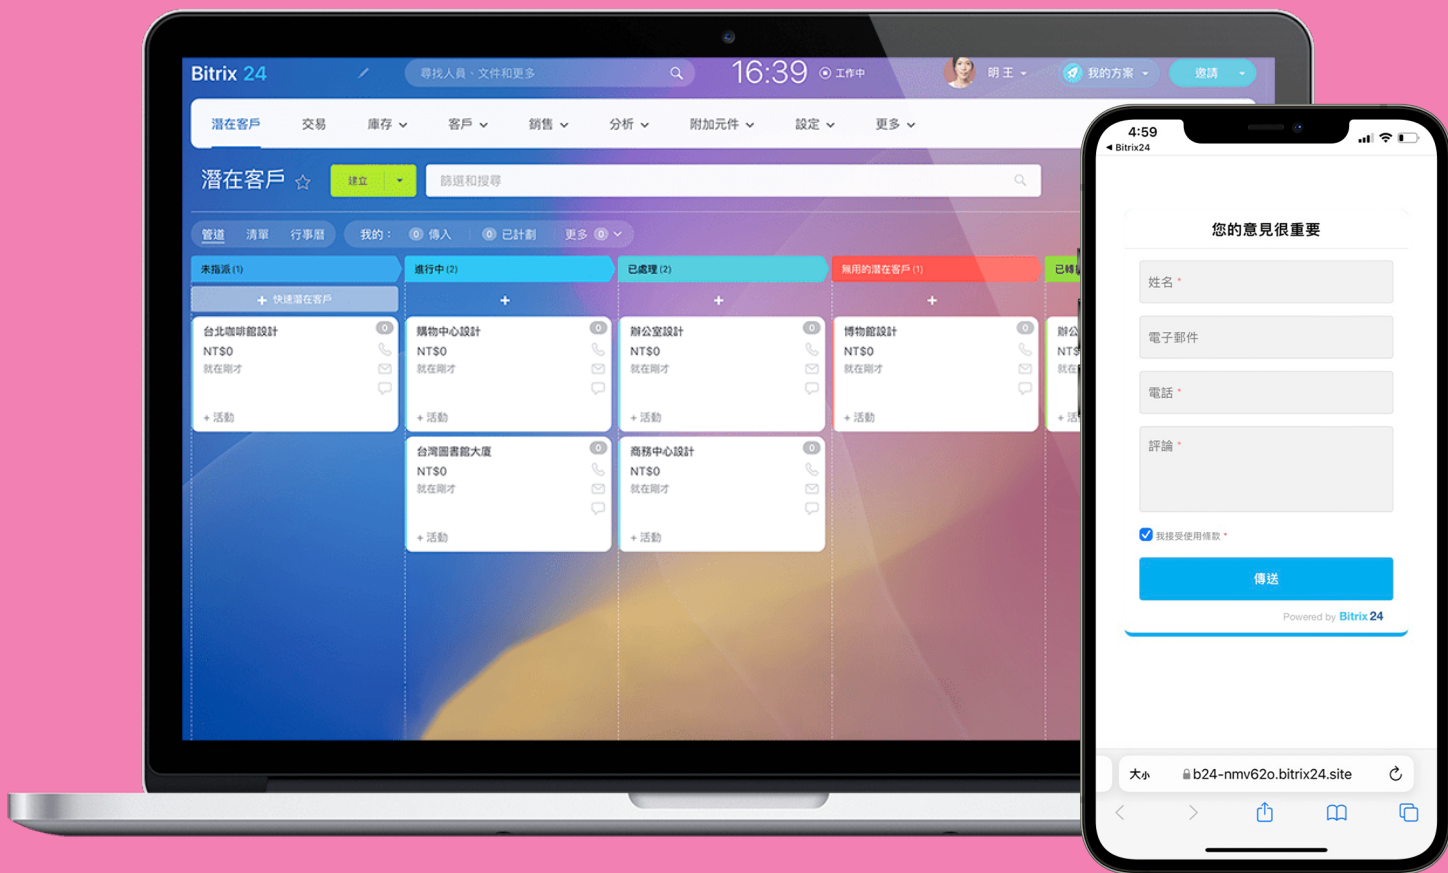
Bitrix 24
尋找人員、文件和更多
16:39 工作中
明王
我的方案
邀請

潛在客戶 交易 庫存 客戶 銷售 分析 附加元件 設定 更多

潛在客戶
建立
篩選和搜尋

管道 清單 行事曆
我的： 0 傳入 0 已計劃 更多 0

未指派 (1)
進行中 (2)
已處理 (2)
無用的潛在客戶 (1)
已轉

快速潛在客戶

台北咖啡館設計
NT$0
就在剛才
+ 活動

購物中心設計
NT$0
就在剛才
+ 活動

辦公室設計
NT$0
就在剛才
+ 活動

博物館設計
NT$0
就在剛才
+ 活動

辦公
NT$
就在
+ 活

台灣圖書館大廈
NT$0
就在剛才
+ 活動

商務中心設計
NT$0
就在剛才
+ 活動

4:59
◀ Bitrix24

您的意見很重要
姓名 *
電子郵件
電話 *
評論 *
我接受使用條款 *
傳送
Powered by Bitrix 24

大小 b24-nmv62o.bitrix24.site